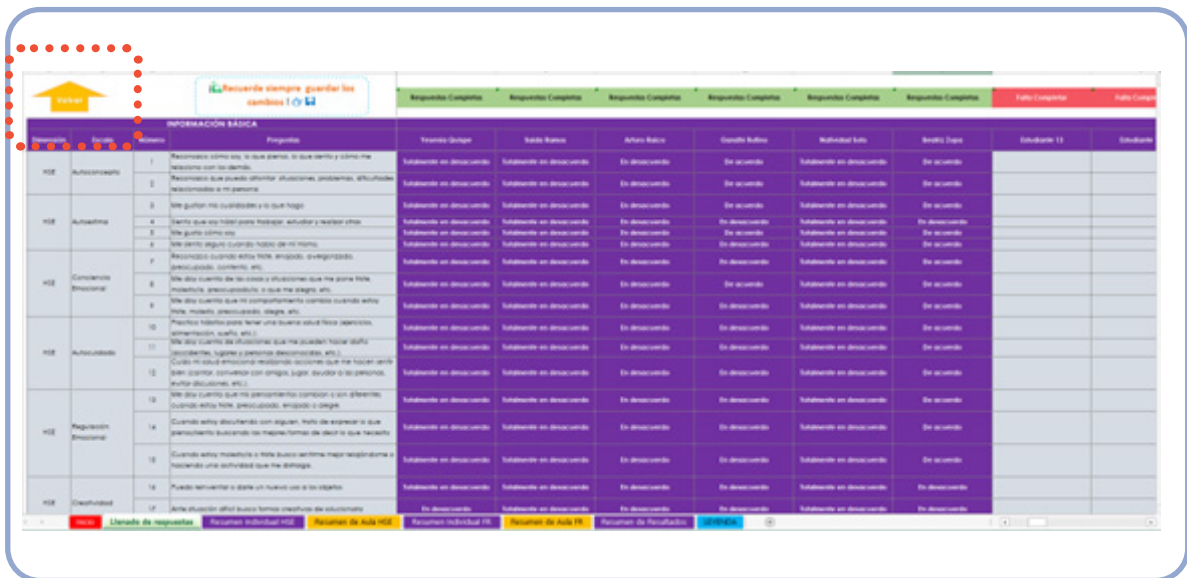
Volver

Recuerde siempre guardar los cambios

| Respuestas Completas | Respuestas Completas | Respuestas Completas | Respuestas Completas | Respuestas Completas | Respuestas Completas | Falta Completar | Falta Comp |
|---|---|---|---|---|---|---|---|

INFORMACIÓN BÁSICA

| Dimensión | Escala | Número | Preguntas | Yesenia Quispe | Saida Ramos | Arturo Rojas | Camila Rubina | Natividad Soto | Beatriz Zapa | Estudiante 13 | Estudiante |
|---|---|---|---|---|---|---|---|---|---|---|---|
| HSE | Autoconcepto | 1 | Reconozco cómo soy, lo que pienso, lo que siento y cómo me relaciono con los demás. | Totalmente en desacuerdo | Totalmente en desacuerdo | En desacuerdo | De acuerdo | Totalmente en desacuerdo | De acuerdo | | |
| | | 2 | Reconozco que puedo afrontar situaciones, problemas, dificultades relacionadas a mi persona. | Totalmente en desacuerdo | Totalmente en desacuerdo | En desacuerdo | De acuerdo | Totalmente en desacuerdo | De acuerdo | | |
| HSE | Autoestima | 3 | Me gustan mis cualidades y lo que hago. | Totalmente en desacuerdo | Totalmente en desacuerdo | En desacuerdo | De acuerdo | Totalmente en desacuerdo | De acuerdo | | |
| | | 4 | Siento que soy hábil para trabajar, estudiar y realizar otros. | Totalmente en desacuerdo | Totalmente en desacuerdo | En desacuerdo | En desacuerdo | Totalmente en desacuerdo | En desacuerdo | | |
| | | 5 | Me gusta cómo soy. | Totalmente en desacuerdo | Totalmente en desacuerdo | En desacuerdo | De acuerdo | Totalmente en desacuerdo | De acuerdo | | |
| | | 6 | Me siento seguro cuando hablo de mí mismo. | Totalmente en desacuerdo | Totalmente en desacuerdo | En desacuerdo | En desacuerdo | Totalmente en desacuerdo | De acuerdo | | |
| HSE | Conciencia Emocional | 7 | Reconozco cuando estoy triste, enojado, avergonzado, preocupado, contento, etc. | Totalmente en desacuerdo | Totalmente en desacuerdo | En desacuerdo | En desacuerdo | Totalmente en desacuerdo | De acuerdo | | |
| | | 8 | Me doy cuenta de las cosas o situaciones que me ponen triste, molesto, preocupado, o que me alegran, etc. | Totalmente en desacuerdo | Totalmente en desacuerdo | En desacuerdo | De acuerdo | Totalmente en desacuerdo | De acuerdo | | |
| | | 9 | Me doy cuenta que mi comportamiento cambia cuando estoy triste, molesto, preocupado, alegre, etc. | Totalmente en desacuerdo | Totalmente en desacuerdo | En desacuerdo | En desacuerdo | Totalmente en desacuerdo | De acuerdo | | |
| HSE | Autocuidado | 10 | Practico hábitos para tener una buena salud física (ejercicios, alimentación, sueño, etc.). | Totalmente en desacuerdo | Totalmente en desacuerdo | En desacuerdo | En desacuerdo | Totalmente en desacuerdo | De acuerdo | | |
| | | 11 | Me doy cuenta de situaciones que me pueden hacer daño (accidentes, lugares y personas desconocidas, etc.). | Totalmente en desacuerdo | Totalmente en desacuerdo | En desacuerdo | En desacuerdo | Totalmente en desacuerdo | De acuerdo | | |
| | | 12 | Cuido mi salud emocional realizando acciones que me hacen sentir bien (cantar, conversar con amigos, jugar, ayudar a las personas, evitar discusiones, etc.). | Totalmente en desacuerdo | Totalmente en desacuerdo | En desacuerdo | En desacuerdo | Totalmente en desacuerdo | De acuerdo | | |
| HSE | Regulación Emocional | 13 | Me doy cuenta que mis pensamientos cambian y son diferentes cuando estoy triste, preocupado, enojado o alegre. | Totalmente en desacuerdo | Totalmente en desacuerdo | En desacuerdo | En desacuerdo | Totalmente en desacuerdo | De acuerdo | | |
| | | 14 | Cuando estoy discutiendo con alguien, trato de expresar lo que pienso/siento buscando las mejores formas de decir lo que necesito. | Totalmente en desacuerdo | Totalmente en desacuerdo | En desacuerdo | En desacuerdo | Totalmente en desacuerdo | De acuerdo | | |
| | | 15 | Cuando estoy molesto o triste busco sentirme mejor relajándome o haciendo una actividad que me distraiga. | Totalmente en desacuerdo | Totalmente en desacuerdo | En desacuerdo | En desacuerdo | Totalmente en desacuerdo | De acuerdo | | |
| HSE | Creatividad | 16 | Puedo reinventar o darle un nuevo uso a los objetos. | Totalmente en desacuerdo | Totalmente en desacuerdo | En desacuerdo | En desacuerdo | Totalmente en desacuerdo | En desacuerdo | | |
| | | 17 | Ante situación difícil busco formas creativas de solucionarlo. | En desacuerdo | Totalmente en desacuerdo | En desacuerdo | En desacuerdo | Totalmente en desacuerdo | De acuerdo | | |

Inicio | Llenado de respuestas | Resumen Individual HSE | Resumen de Aula HSE | Resumen Individual FR | Resumen de Aula FR | Resumen de Resultados | LEYENDA